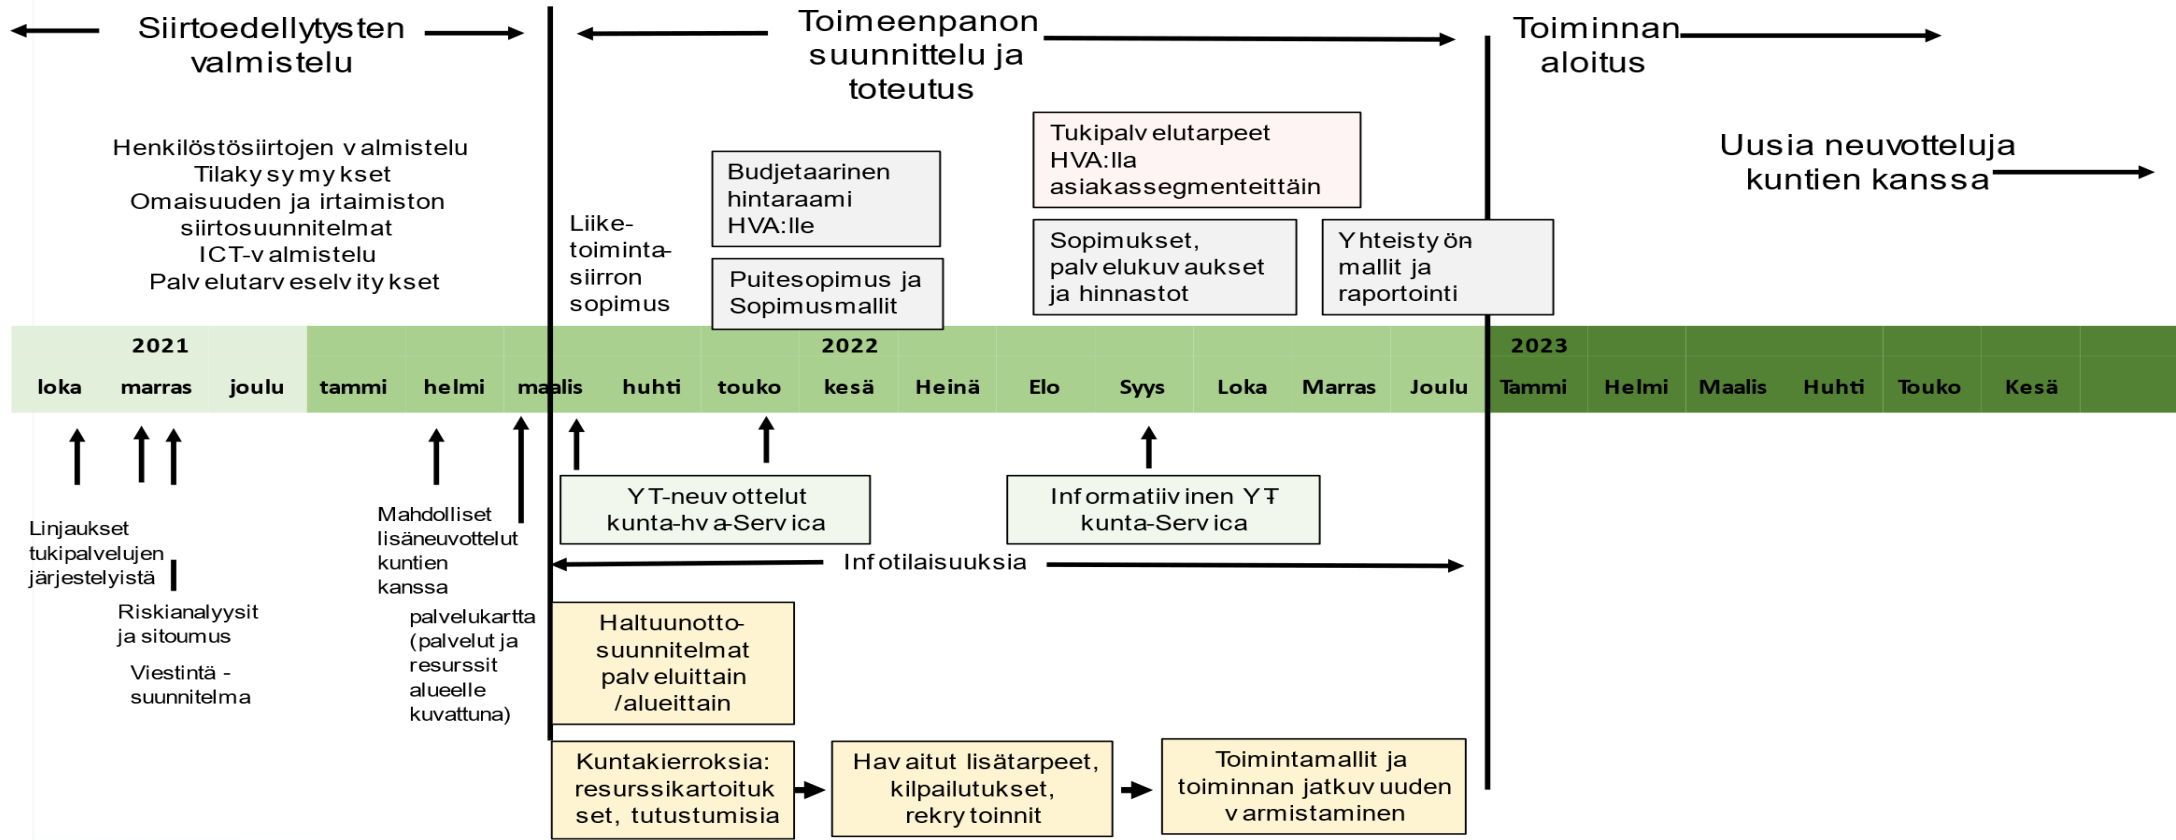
Siirtoedellytysten valmistelu

Toimeenpanon suunnittelu ja toteutus

Toiminnan aloitus

Henkilöstösiirtojen valmistelu
Tilakysymykset
Omaisuuden ja irtaimiston siirtosuunnitelmat
ICT-valmistelu
Palvelutarveselvitykset

Liiketoimintasiirron sopimus

Budjetaarinen hintaraami HVA:lle

Puitesopimus ja Sopimusmallit

Tukipalvelutarpeet HVA:lla asiakassegmenteittäin

Sopimukset, palvelukuvaukset ja hinnastot

Yhteistyön mallit ja raportointi

Uusia neuvotteluja kuntien kanssa

| 2021 | | | | | | 2022 | | | | | | | | | 2023 | | | | | |
|---|---|---|---|---|---|---|---|---|---|---|---|---|---|---|---|---|---|---|---|---|
| loka | marras | joulu | tammi | helmi | maalis | huhti | touko | kesä | Heinä | Elo | Syys | Loka | Marras | Joulu | Tammi | Helmi | Maalis | Huhti | Touko | Kesä |

Linjaukset tukipalvelujen järjestelyistä

Riskianalyysit ja sitoumus

Viestintä -suunnitelma

Mahdolliset lisäneuvottelut kuntien kanssa

palvelukartta (palvelut ja resurssit alueelle kuvattuna)

YT-neuvottelut kunta-hva-Servica

Informatiivinen YT kunta-Servica

Infotilaisuuksia

Haltuunotto-suunnitelmat palveluittain /alueittain

Kuntakierroksia: resurssikartoitukset, tutustumisia

Havaitut lisätarpeet, kilpailutukset, rekrytoinnit

Toimintamallit ja toiminnan jatkuvuuden varmistaminen